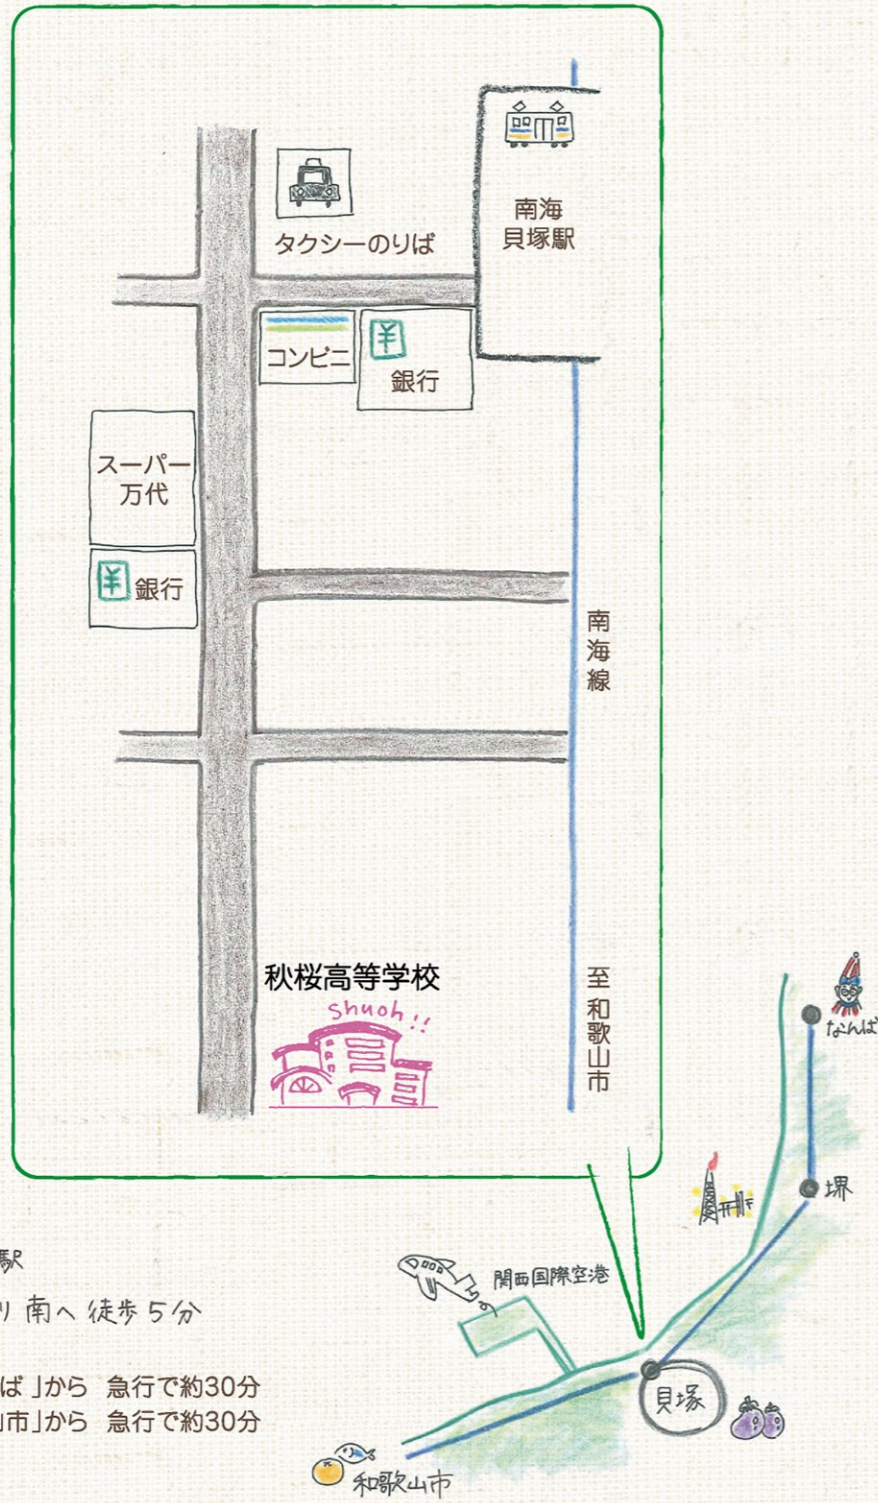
南海
貝塚駅

タクシーのりば

コンビニ

銀行

スーパー
万代

銀行

南海線

至和歌山市

秋桜高等学校

shuoh!!

なんば

堺

関西国際空港

貝塚

和歌山市

駅

り 南へ 徒歩 5分

ば」から 急行で約30分
山市」から 急行で約30分